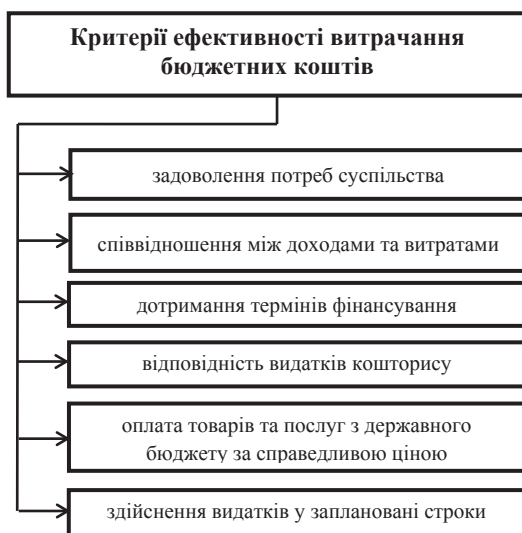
Критерії ефективності витрачання бюджетних коштів

задоволення потреб суспільства

співвідношення між доходами та витратами

дотримання термінів фінансування

відповідність видатків кошторису

оплата товарів та послуг з державного бюджету за справедливою ціною

здійснення видатків у заплановані строки